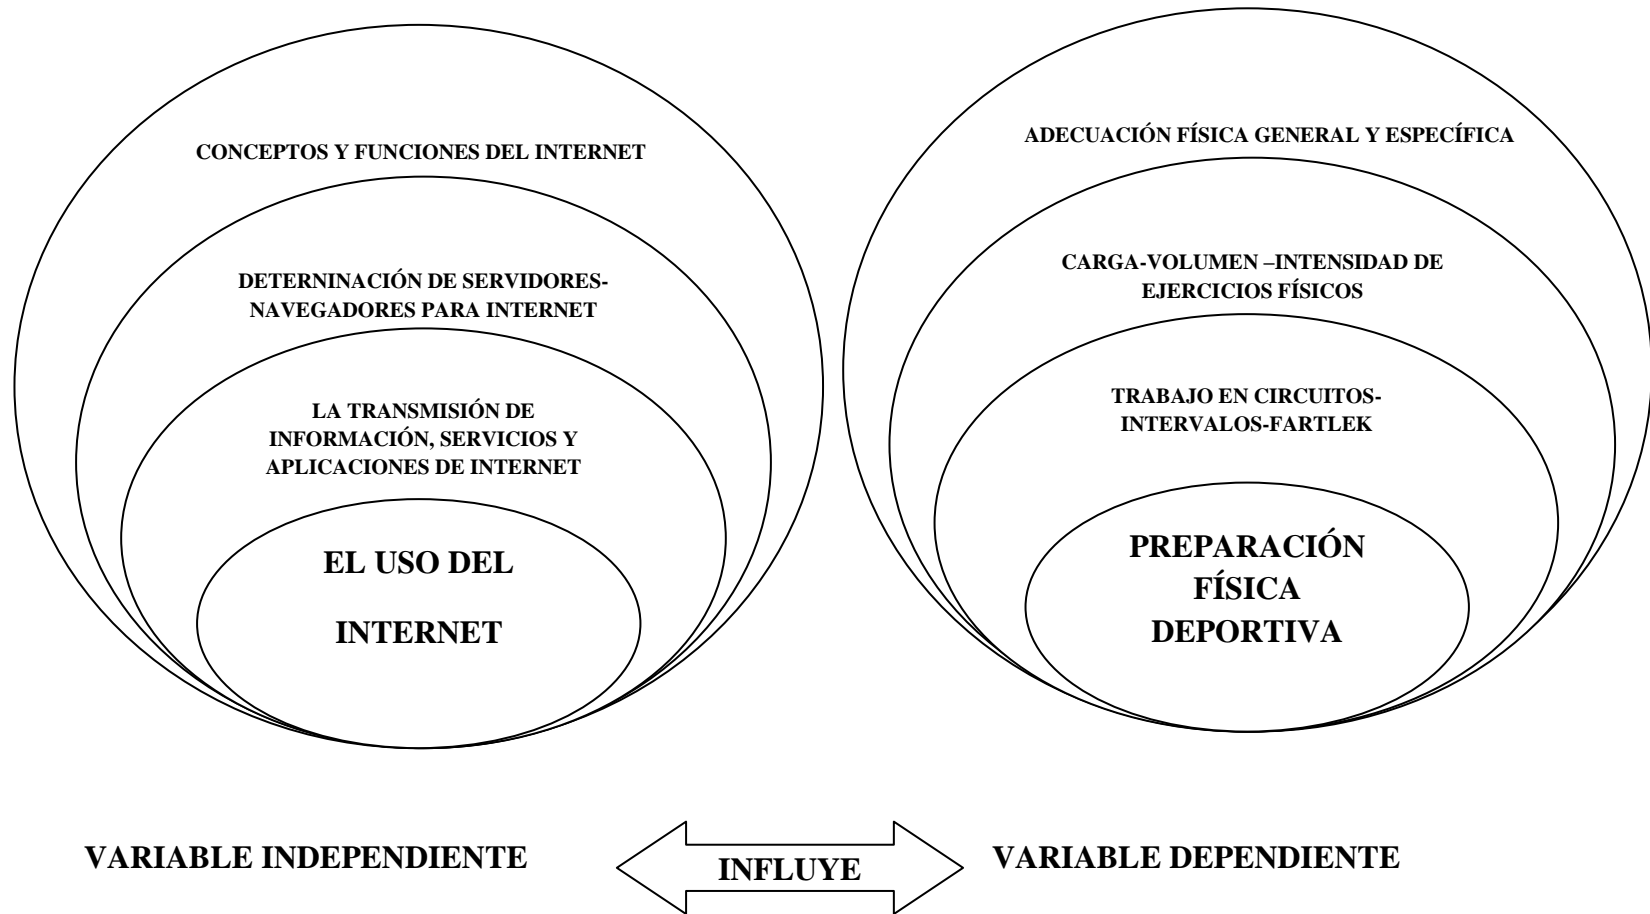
CONCEPTOS Y FUNCIONES DEL INTERNET

DETERMINACIÓN DE SERVIDORES-NAVEGADORES PARA INTERNET

LA TRANSMISIÓN DE INFORMACIÓN, SERVICIOS Y APLICACIONES DE INTERNET

EL USO DEL INTERNET

ADECUACIÓN FÍSICA GENERAL Y ESPECÍFICA

CARGA-VOLUMEN –INTENSIDAD DE EJERCICIOS FÍSICOS

TRABAJO EN CIRCUITOS-INTERVALOS-FARTLEK

PREPARACIÓN FÍSICA DEPORTIVA

VARIABLE INDEPENDIENTE

INFLUYE

VARIABLE DEPENDIENTE